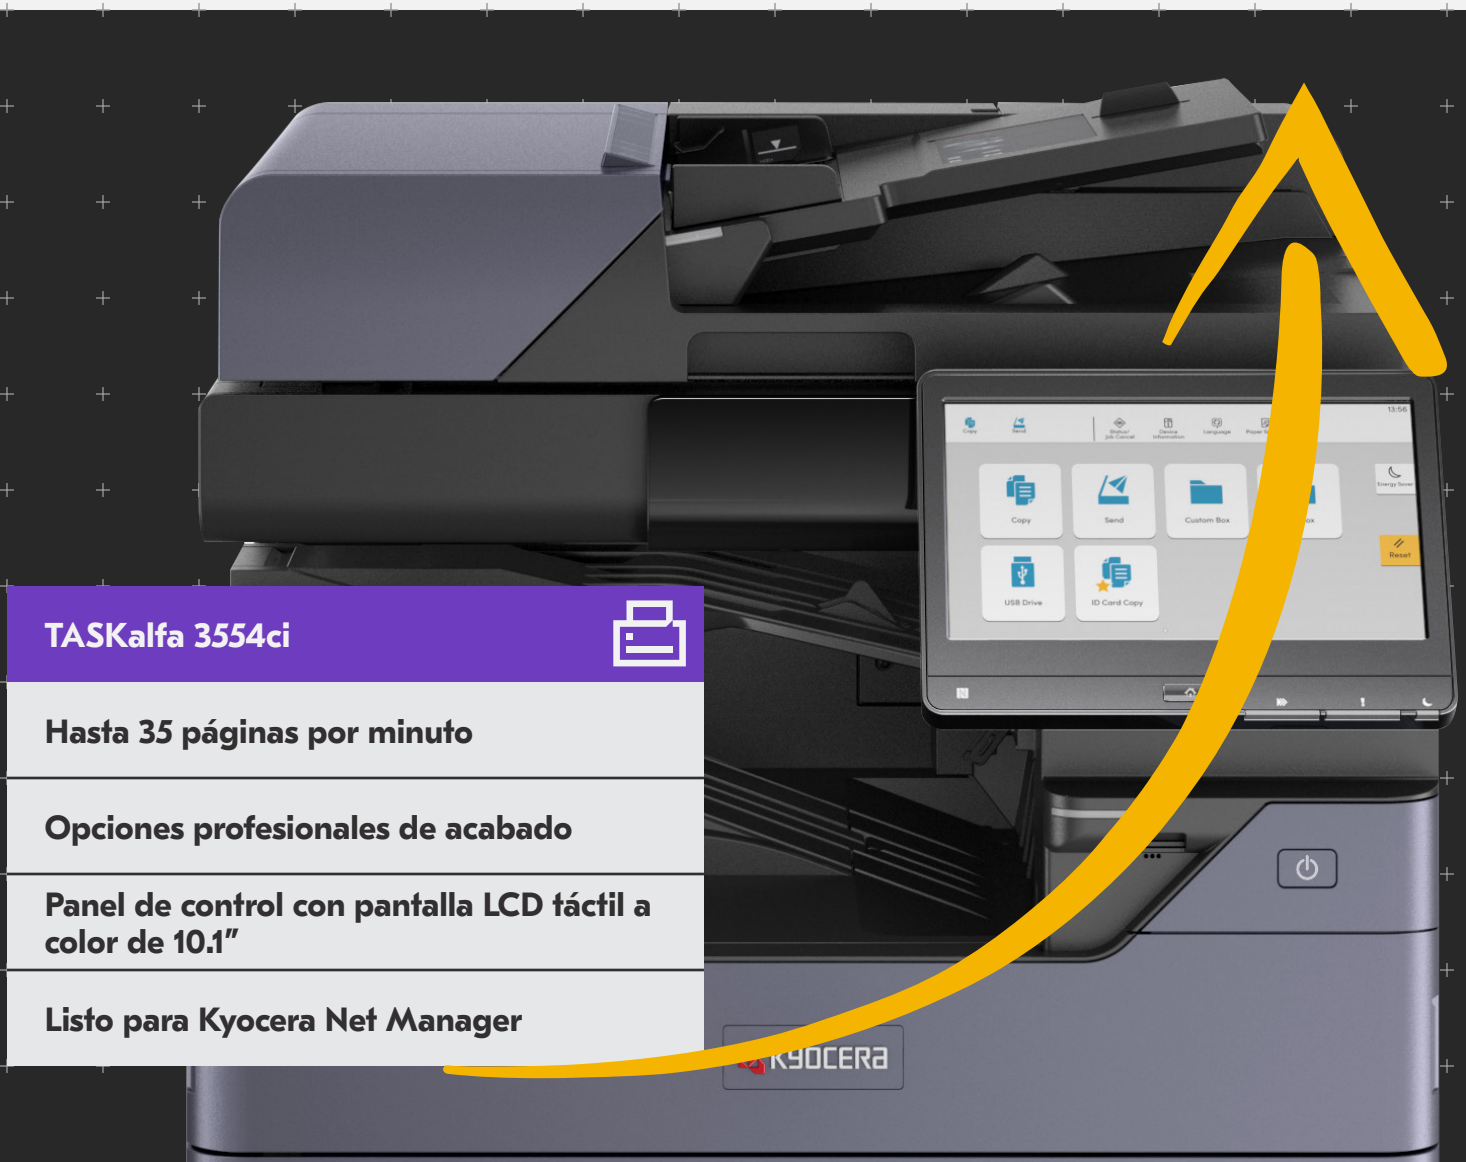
TASKalfa 3554ci

Hasta 35 páginas por minuto

Opciones profesionales de acabado

Panel de control con pantalla LCD táctil a color de 10.1"

Listo para Kyocera Net Manager

Copy

Send

Custom Box

Energy Saver

Reset

USB Drive

ID Card Copy

KYOCERA